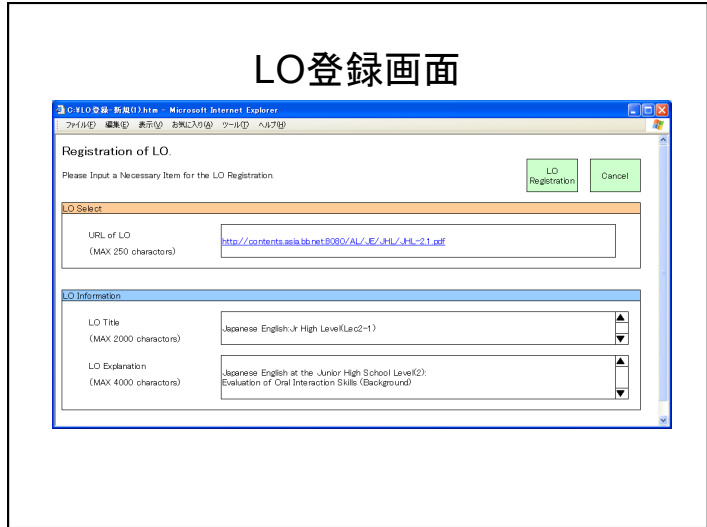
LO登録画面

C:¥LO登録-新規(1).htm - Microsoft Internet Explorer

ファイル(F) 編集(E) 表示(V) お気に入り(A) ツール(T) ヘルプ(H)

Registration of LO.

Please Input a Necessary Item for the LO Registration.

LO Registration

Cancel

LO Select

URL of LO
(MAX 250 charactors)

http://contents.asia.bb.net:8080/AL/JE/JHL/JHL-2.1.pdf

LO Information

LO Title
(MAX 2000 charactors)

Japanese English:Jr High Level(Lec2-1)

LO Explanation
(MAX 4000 charactors)

Japanese English at the Junior High School Level(2):
Evaluation of Oral Interaction Skills (Background)